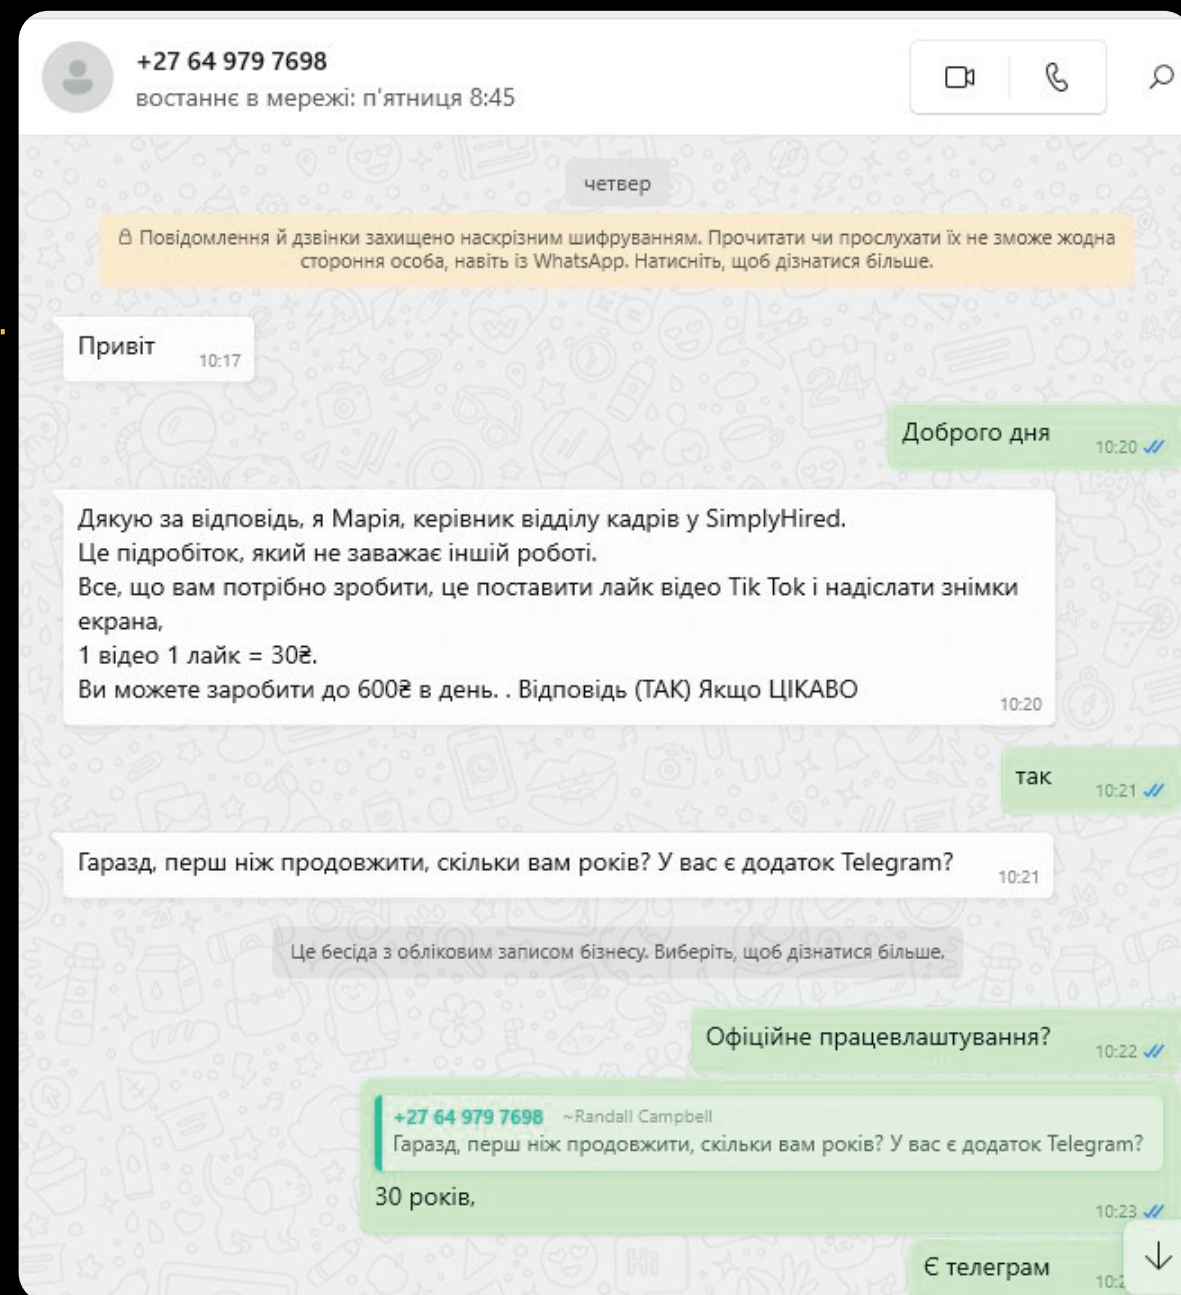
+27 64 979 7698
востаннє в мережі: п'ятниця 8:45

четвер

Повідомлення й дзвінки захищено наскрізним шифруванням. Прочитати чи прослухати їх не зможе жодна стороння особа, навіть із WhatsApp. Натисніть, щоб дізнатися більше.

Привіт 10:17

Доброго дня 10:20

Дякую за відповідь, я Марія, керівник відділу кадрів у SimplyHired.
Це підробіток, який не заважає іншій роботі.
Все, що вам потрібно зробити, це поставити лайк відео Tik Tok і надіслати знімки екрана,
1 відео 1 лайк = 30₴.
Ви можете заробити до 600₴ в день. . Відповідь (ТАК) Якщо ЦІКАВО 10:20

так 10:21

Гаразд, перш ніж продовжити, скільки вам років? У вас є додаток Telegram? 10:21

Це бесіда з обліковим записом бізнесу. Виберіть, щоб дізнатися більше.

Офіційне працевлаштування? 10:22

+27 64 979 7698 ~Randall Campbell
Гаразд, перш ніж продовжити, скільки вам років? У вас є додаток Telegram?
30 років, 10:23

Є телеграм 10:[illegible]